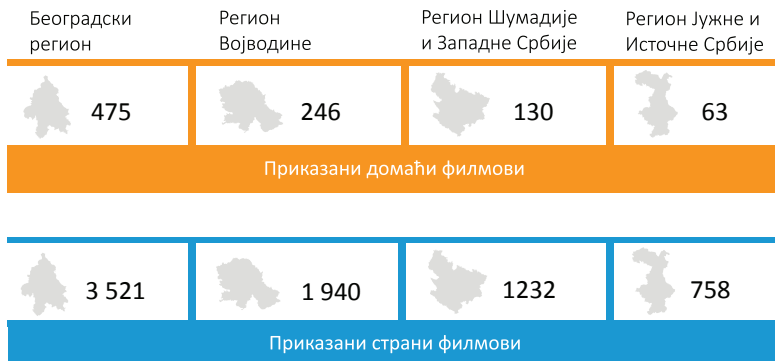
| Београдски регион | Регион Војводине | Регион Шумадије и Западне Србије | Регион Јужне и Источне Србије |
|---|---|---|---|
| 475 | 246 | 130 | 63 |

Приказани домаћи филмови

| 3 521 | 1 940 | 1232 | 758 |
|---|---|---|---|

Приказани страни филмови